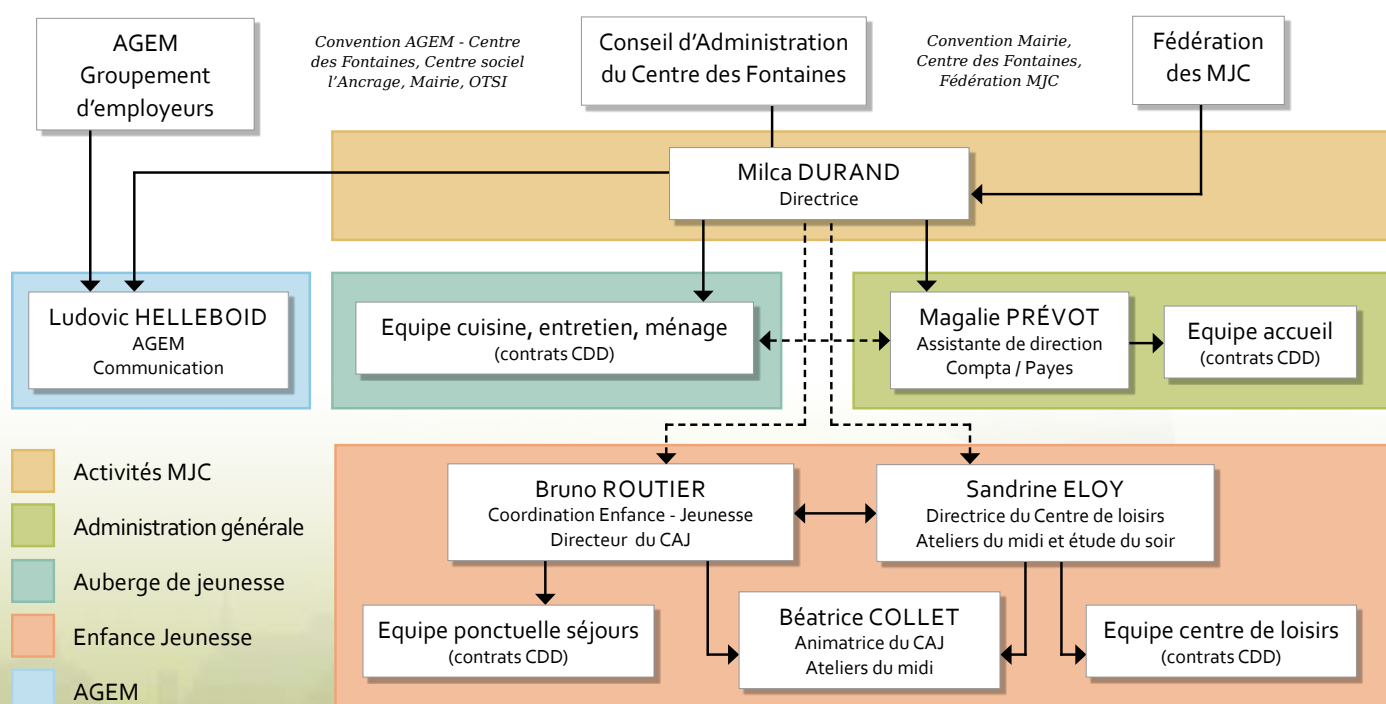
AGEM
Groupement
d'employeurs

Convention AGEM - Centre des Fontaines, Centre social l'Ancrage, Mairie, OTSI

Conseil d'Administration
du Centre des Fontaines

Convention Mairie, Centre des Fontaines, Fédération MJC

Fédération
des MJC

Milca DURAND
Directrice

Ludovic HELLEBOID
AGEM
Communication

Equipe cuisine, entretien, ménage
(contrats CDD)

Magalie PRÉVOT
Assistante de direction
Compta / Payes

Equipe accueil
(contrats CDD)

Bruno ROUTIER
Coordination Enfance - Jeunesse
Directeur du CAJ

Sandrine ELOY
Directrice du Centre de loisirs
Ateliers du midi et étude du soir

Equipe ponctuelle séjours
(contrats CDD)

Béatrice COLLET
Animatrice du CAJ
Ateliers du midi

Equipe centre de loisirs
(contrats CDD)

Activités MJC
Administration générale
Auberge de jeunesse
Enfance Jeunesse
AGEM